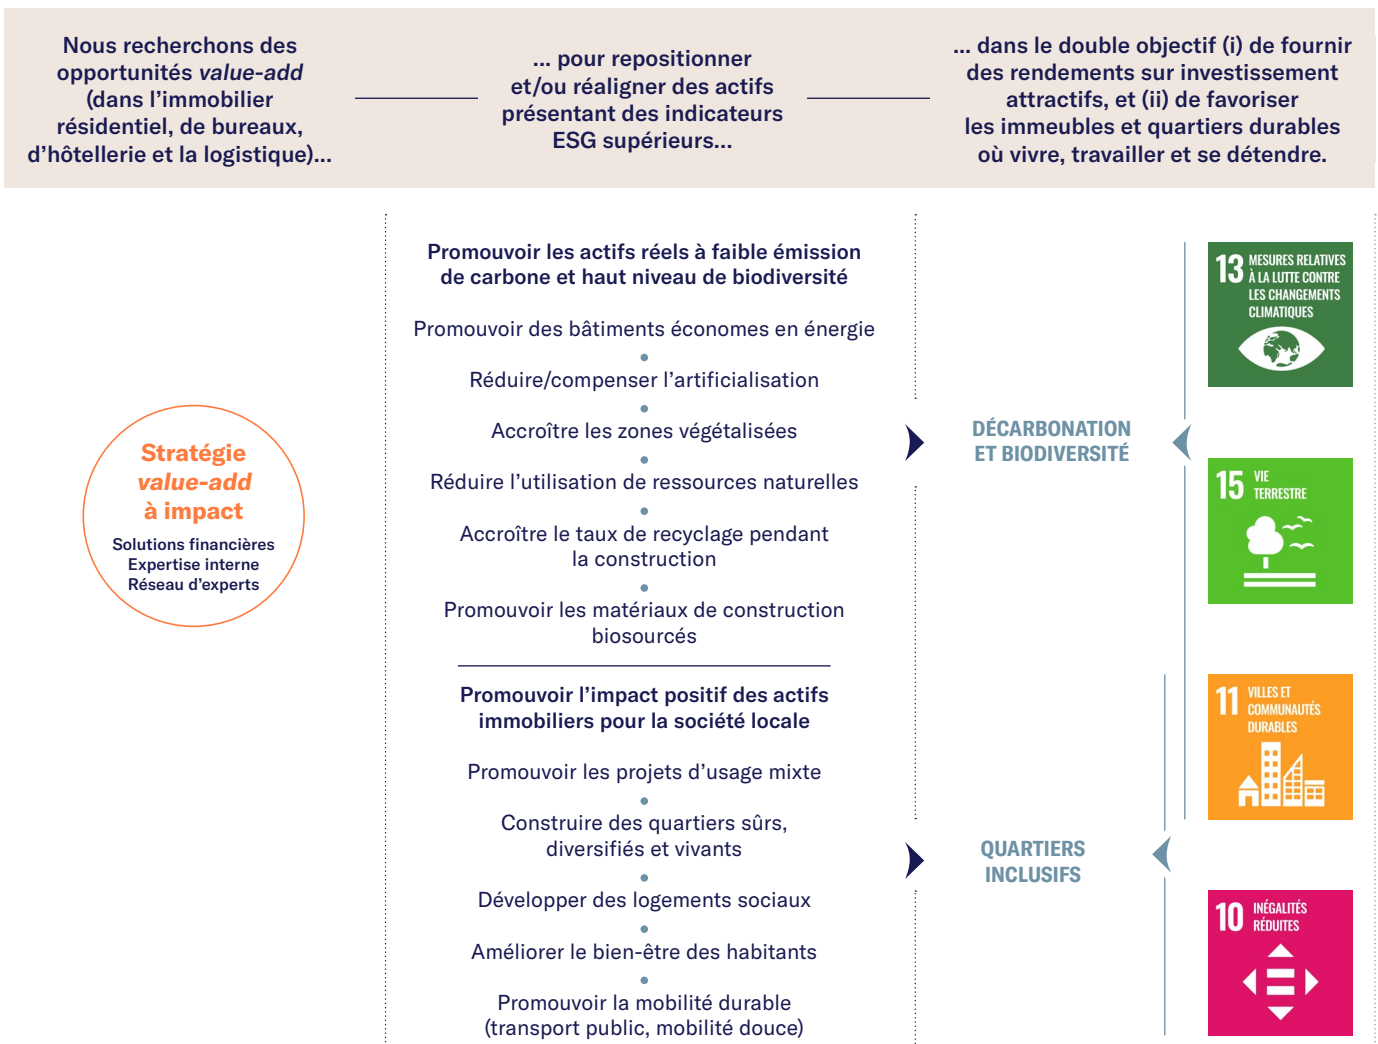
Nous recherchons des opportunités *value-add* (dans l'immobilier résidentiel, de bureaux, d'hôtellerie et la logistique)...

... pour repositionner et/ou réaligner des actifs présentant des indicateurs ESG supérieurs...

... dans le double objectif (i) de fournir des rendements sur investissement attractifs, et (ii) de favoriser les immeubles et quartiers durables où vivre, travailler et se détendre.

Stratégie *value-add* à impact
Solutions financières
Expertise interne
Réseau d'experts

Promouvoir les actifs réels à faible émission de carbone et haut niveau de biodiversité

Promouvoir des bâtiments économes en énergie

Réduire/compenser l'artificialisation

Accroître les zones végétalisées

Réduire l'utilisation de ressources naturelles

Accroître le taux de recyclage pendant la construction

Promouvoir les matériaux de construction biosourcés

Promouvoir l'impact positif des actifs immobiliers pour la société locale

Promouvoir les projets d'usage mixte

Construire des quartiers sûrs, diversifiés et vivants

Développer des logements sociaux

Améliorer le bien-être des habitants

Promouvoir la mobilité durable (transport public, mobilité douce)

DÉCARBONATION ET BIODIVERSITÉ

QUARTIERS INCLUSIFS

13 MESURES RELATIVES À LA LUTTE CONTRE LES CHANGEMENTS CLIMATIQUES

15 VIE TERRESTRE

11 VILLES ET COMMUNAUTÉS DURABLES

10 INÉGALITÉS RÉDUITES